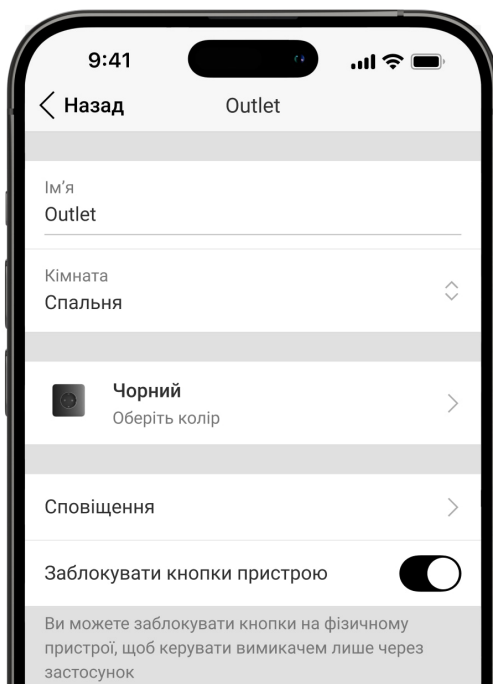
9:41

Назад

Outlet

Ім’я
Outlet

Кімната
Спальня

Чорний
Оберіть колір

Сповіщення

Заблокувати кнопки пристрою

Ви можете заблокувати кнопки на фізичному пристрої, щоб керувати вимикачем лише через застосунок